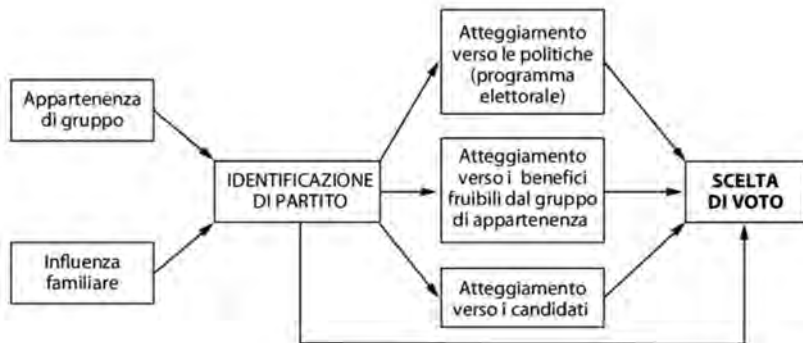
Appartenenza di gruppo

Influenza familiare

IDENTIFICAZIONE DI PARTITO

Atteggiamento verso le politiche (programma elettorale)

Atteggiamento verso i benefici fruibili dal gruppo di appartenenza

Atteggiamento verso i candidati

SCELTA DI VOTO